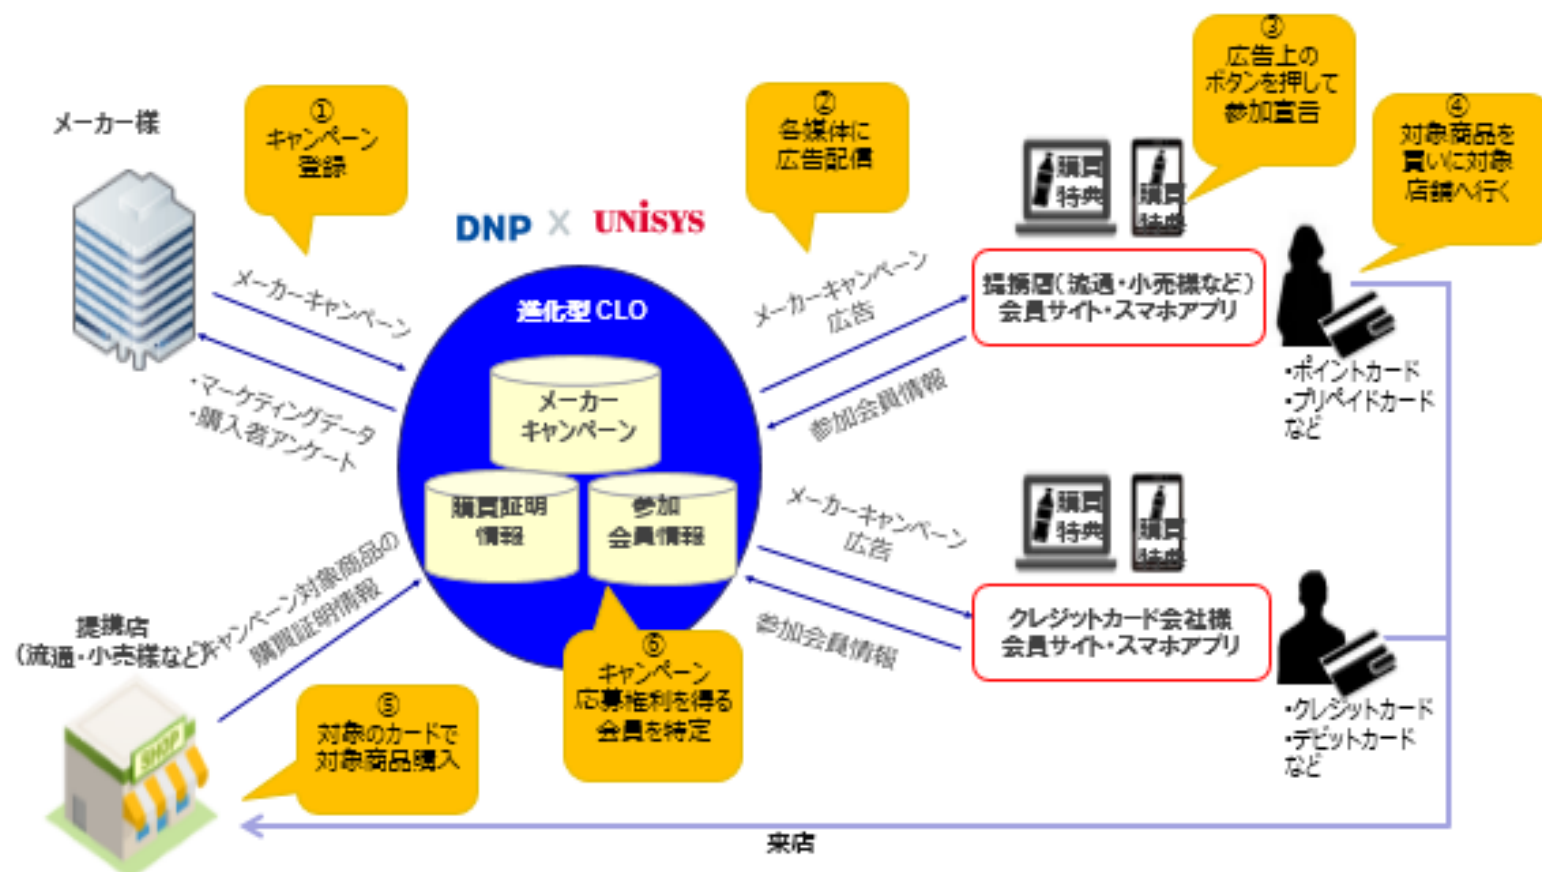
メーカー様

①
キャンペーン
登録

②
各媒体に
広告配信

③
広告上の
ボタンを押して
参加宣言

④
対象商品を
買いに対象
店舗へ行く

DNP × UNISYS

メーカーキャンペーン

・マーケティングデータ
・購入者アンケート

進化型 CLO

メーカー
キャンペーン

購買証明
情報

参加
会員情報

メーカーキャンペーン
広告

参加会員情報

購買
特典

購買
特典

提携店(流通・小売様など)
会員サイト・スマホアプリ

・ポイントカード
・プリペイドカード
など

メーカーキャンペーン
広告

参加会員情報

購買
特典

購買
特典

クレジットカード会社様
会員サイト・スマホアプリ

・クレジットカード
・デビットカード
など

提携店
(流通・小売様など)

キャンペーン対象商品の
購買証明情報

SHOP

⑤
対象のカードで
対象商品購入

⑥
キャンペーン
応募権利を得る
会員を特定

来店